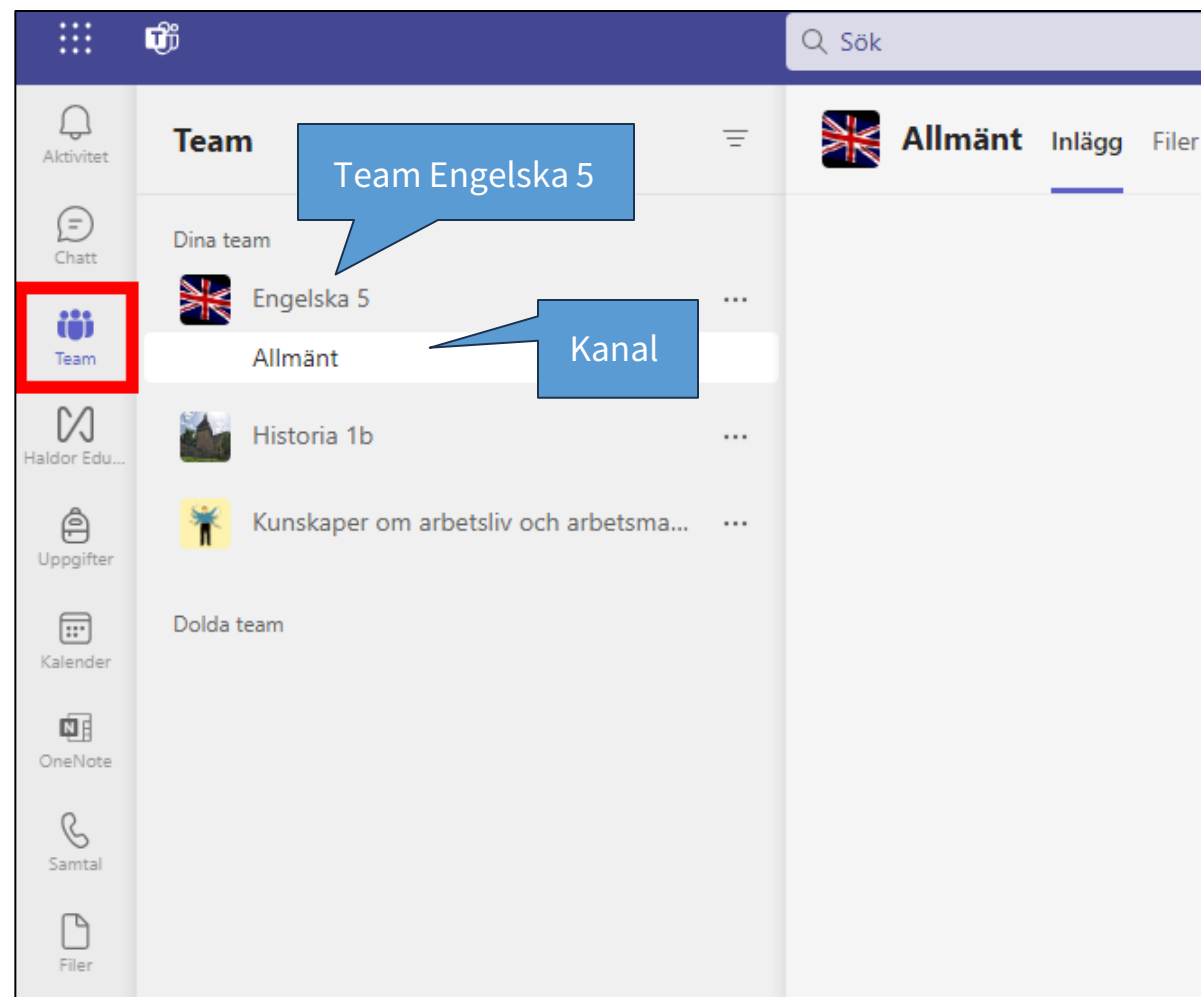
Sök

Aktivitet

Chatt

Team

Haldor Edu...

Uppgifter

Kalender

OneNote

Samtal

Filer

Team

Team Engelska 5

Dina team

Engelska 5 ···

Allmänt

Kanal

Historia 1b ···

Kunskaper om arbetsliv och arbetsma... ···

Dolda team

Allmänt Inlägg Filer